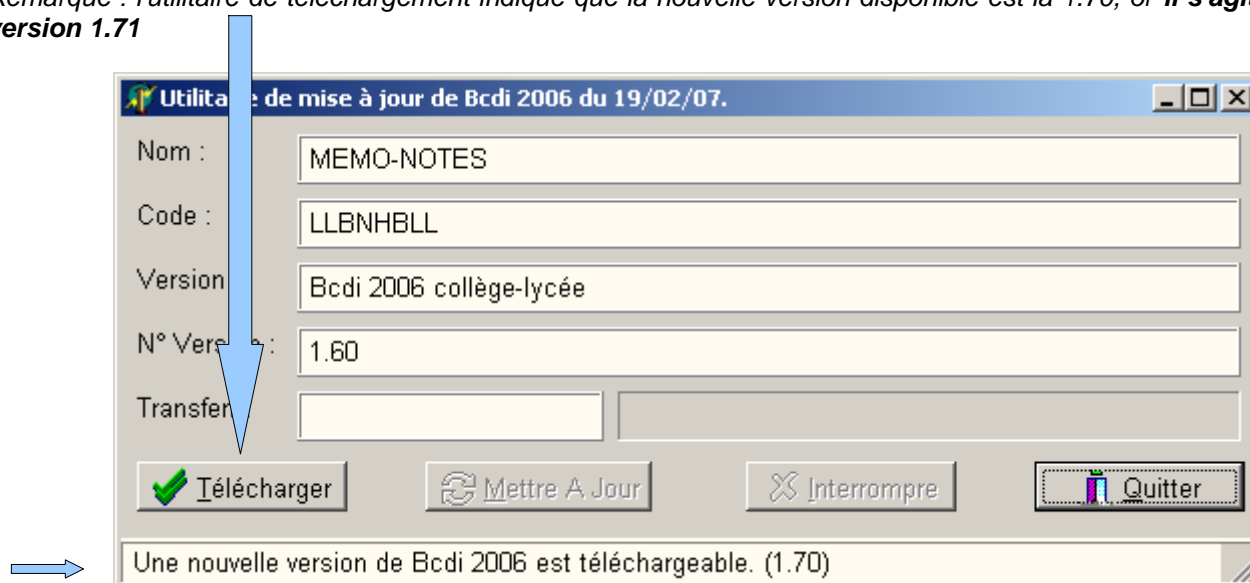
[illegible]emarque : l'utilitaire de téléchargement indique que la nouvelle version disponible est la 1.70, or il s'agi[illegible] version 1.71

Utilita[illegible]e de mise à jour de Bcdi 2006 du 19/02/07.

Nom :
MEMO-NOTES

Code :
LLBNHBLL

Version
Bcdi 2006 collège-lycée

N° Vers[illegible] :
1.60

Transfer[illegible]

Télécharger
Mettre A Jour
Interrompre
Quitter

Une nouvelle version de Bcdi 2006 est téléchargeable. (1.70)